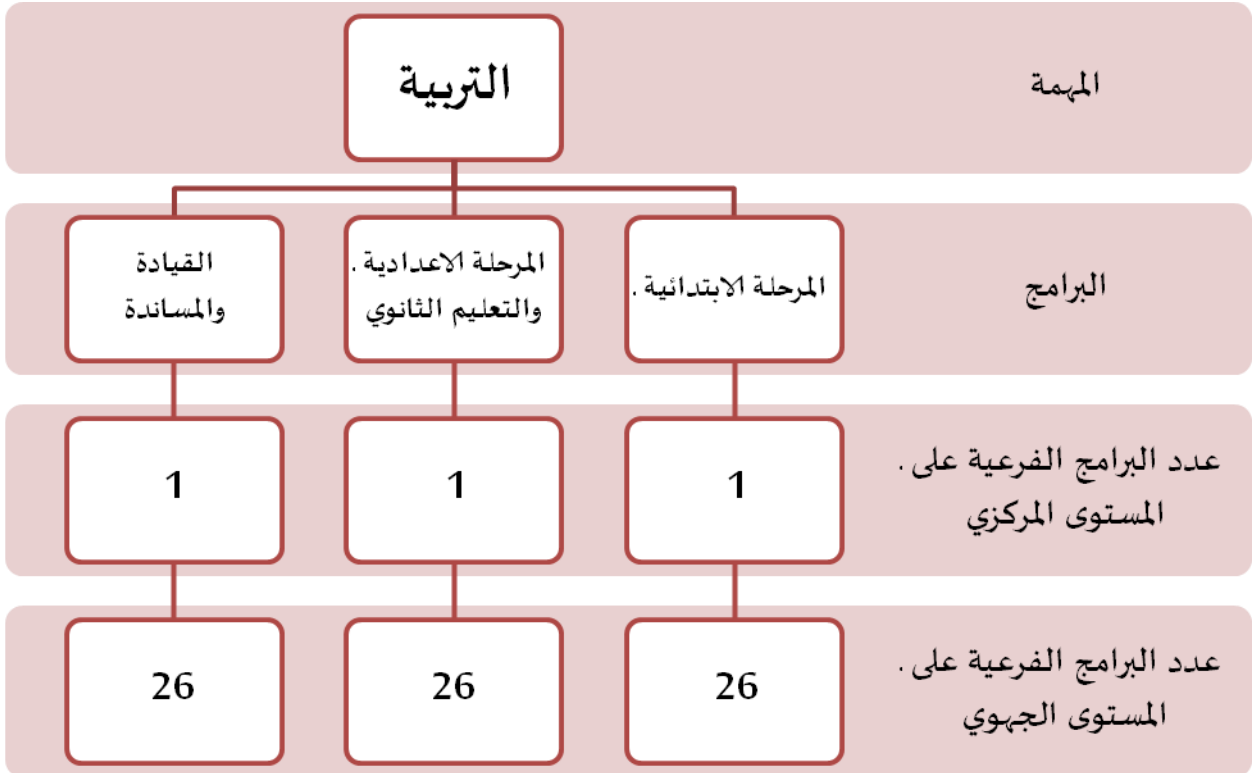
المهمة

التربية

البرامج

المرحلة الابتدائية .

المرحلة الاعدادية . والتعليم الثانوي

القيادة والمساندة

عدد البرامج الفرعية على . المستوى المركزي

1

1

1

عدد البرامج الفرعية على . المستوى الجهوي

26

26

26